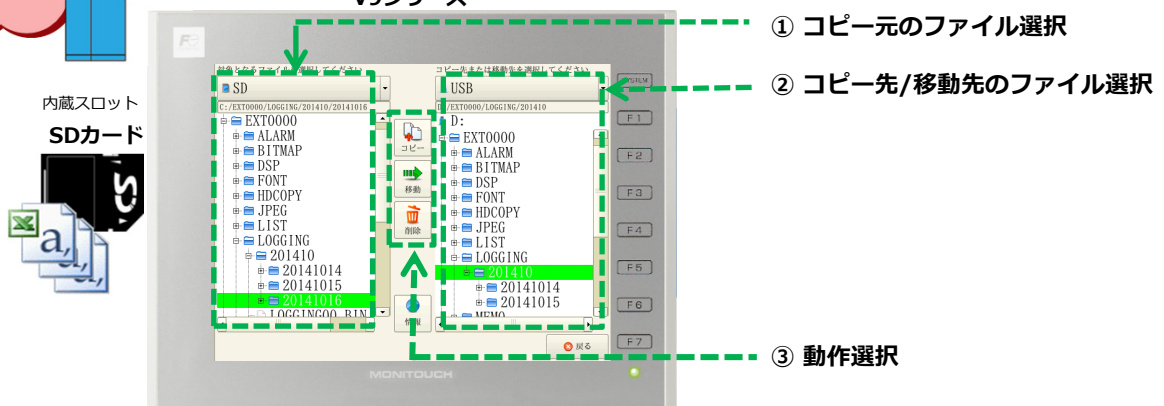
Vシリーズ

① コピー元のファイル選択

② コピー先/移動先のファイル選択

内蔵スロット

SDカード

SD

C:/EXT0000/LOGGING/201410/20141016

EXT0000
ALARM
BITMAP
DSP
FONT
HDCOPY
JPEG
LIST
LOGGING
201410
20141014
20141015
20141016
LOGGING00.BIN

コピー
移動
削除
情報

USB

D:/EXT0000/LOGGING/201410

D:
EXT0000
ALARM
BITMAP
DSP
FONT
HDCOPY
JPEG
LIST
LOGGING
201410
20141014
20141015
MEMO

戻る

F1
F2
F3
F4
F5
F6
F7

MONITOUCH

③ 動作選択